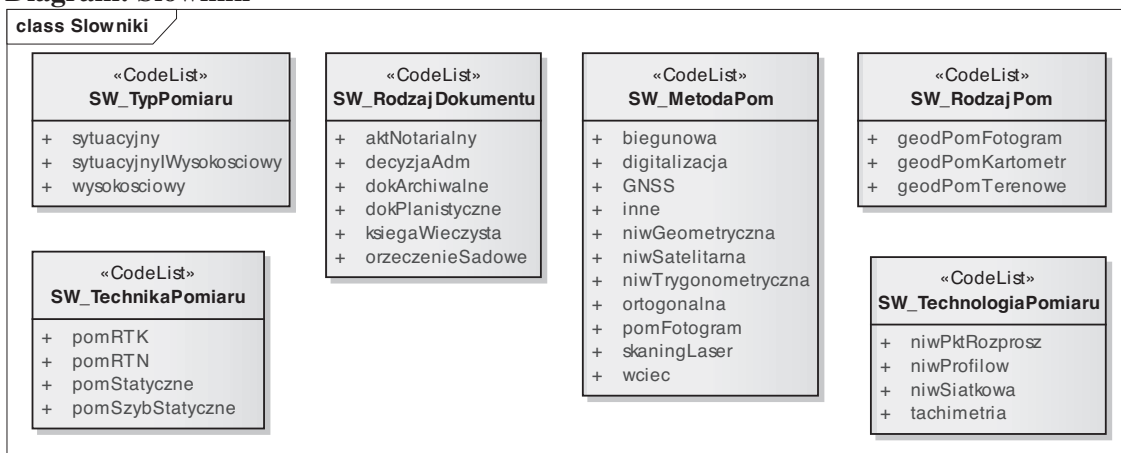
Diagram: Słowniki

class Slowniki

«CodeList»
SW_TypPomiaru

+ sytuacyjny
+ sytuacyjnyIWysokosciowy
+ wysokosciowy

«CodeList»
SW_TechnikaPomiaru

+ pomRTK
+ pomRTN
+ pomStatyczne
+ pomSzybStatyczne

«CodeList»
SW_RodzajDokumentu

+ aktNotarialny
+ decyzjaAdm
+ dokArchiwalne
+ dokPlanistyczne
+ ksiegaWieczysta
+ orzeczenieSadowe

«CodeList»
SW_MetodaPom

+ biegunowa
+ digitalizacja
+ GNSS
+ inne
+ niwGeometryczna
+ niwSatelitarna
+ niwTrygonometryczna
+ ortogonalna
+ pomFotogram
+ skaningLaser
+ wciec

«CodeList»
SW_RodzajPom

+ geodPomFotogram
+ geodPomKartometr
+ geodPomTerenowe

«CodeList»
SW_TechnologiaPomiaru

+ niwPktRozprosz
+ niwProfilow
+ niwSiatkowa
+ tachimetria